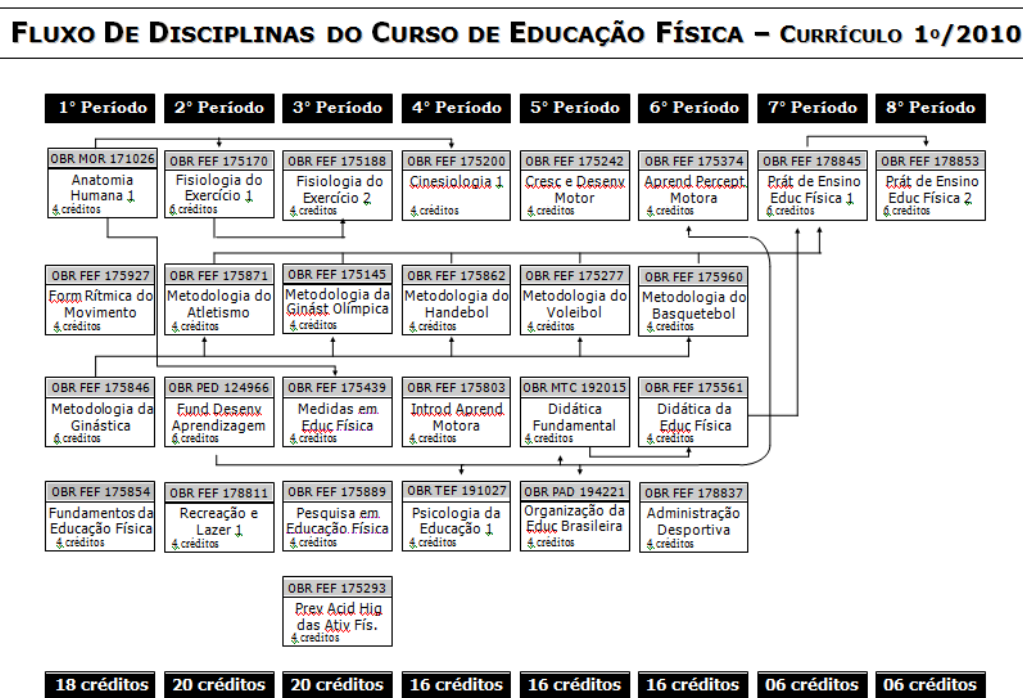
FLUXO DE DISCIPLINAS DO CURSO DE EDUCAÇÃO FÍSICA – CURRÍCULO 1º/2010

1° Período | 2° Período | 3° Período | 4° Período | 5° Período | 6° Período | 7° Período | 8° Período

OBR MOR 171026
Anatomia Humana 1
4 créditos

OBR FEF 175170
Fisiologia do Exercício 1
6 créditos

OBR FEF 175188
Fisiologia do Exercício 2
6 créditos

OBR FEF 175200
Cinesiologia 1
4 créditos

OBR FEF 175242
Cresc e Desenv Motor
4 créditos

OBR FEF 175374
Aprend Percept Motora
4 créditos

OBR FEF 178845
Prát de Ensino Educ Física 1
6 créditos

OBR FEF 178853
Prát de Ensino Educ Física 2
6 créditos

OBR FEF 175927
Form Rítmica do Movimento
4 créditos

OBR FEF 175871
Metodologia do Atletismo
4 créditos

OBR FEF 175145
Metodologia da Ginást Olímpica
4 créditos

OBR FEF 175862
Metodologia do Handebol
4 créditos

OBR FEF 175277
Metodologia do Voleibol
4 créditos

OBR FEF 175960
Metodologia do Basquetebol
4 créditos

OBR FEF 175846
Metodologia da Ginástica
6 créditos

OBR PED 124966
Fund Desenv Aprendizagem
4 créditos

OBR FEF 175439
Medidas em Educ Física
4 créditos

OBR FEF 175803
Introd Aprend Motora
4 créditos

OBR MTC 192015
Didática Fundamental
4 créditos

OBR FEF 175561
Didática da Educ Física
4 créditos

OBR FEF 175854
Fundamentos da Educação Física
4 créditos

OBR FEF 178811
Recreação e Lazer 1
4 créditos

OBR FEF 175889
Pesquisa em Educação Física
4 créditos

OBR TEF 191027
Psicologia da Educação 1
4 créditos

OBR PAD 194221
Organização da Educ Brasileira
4 créditos

OBR FEF 178837
Administração Desportiva
4 créditos

OBR FEF 175293
Prev Acid Hig das Ativ Fís.
4 créditos

18 créditos | 20 créditos | 20 créditos | 16 créditos | 16 créditos | 16 créditos | 06 créditos | 06 créditos